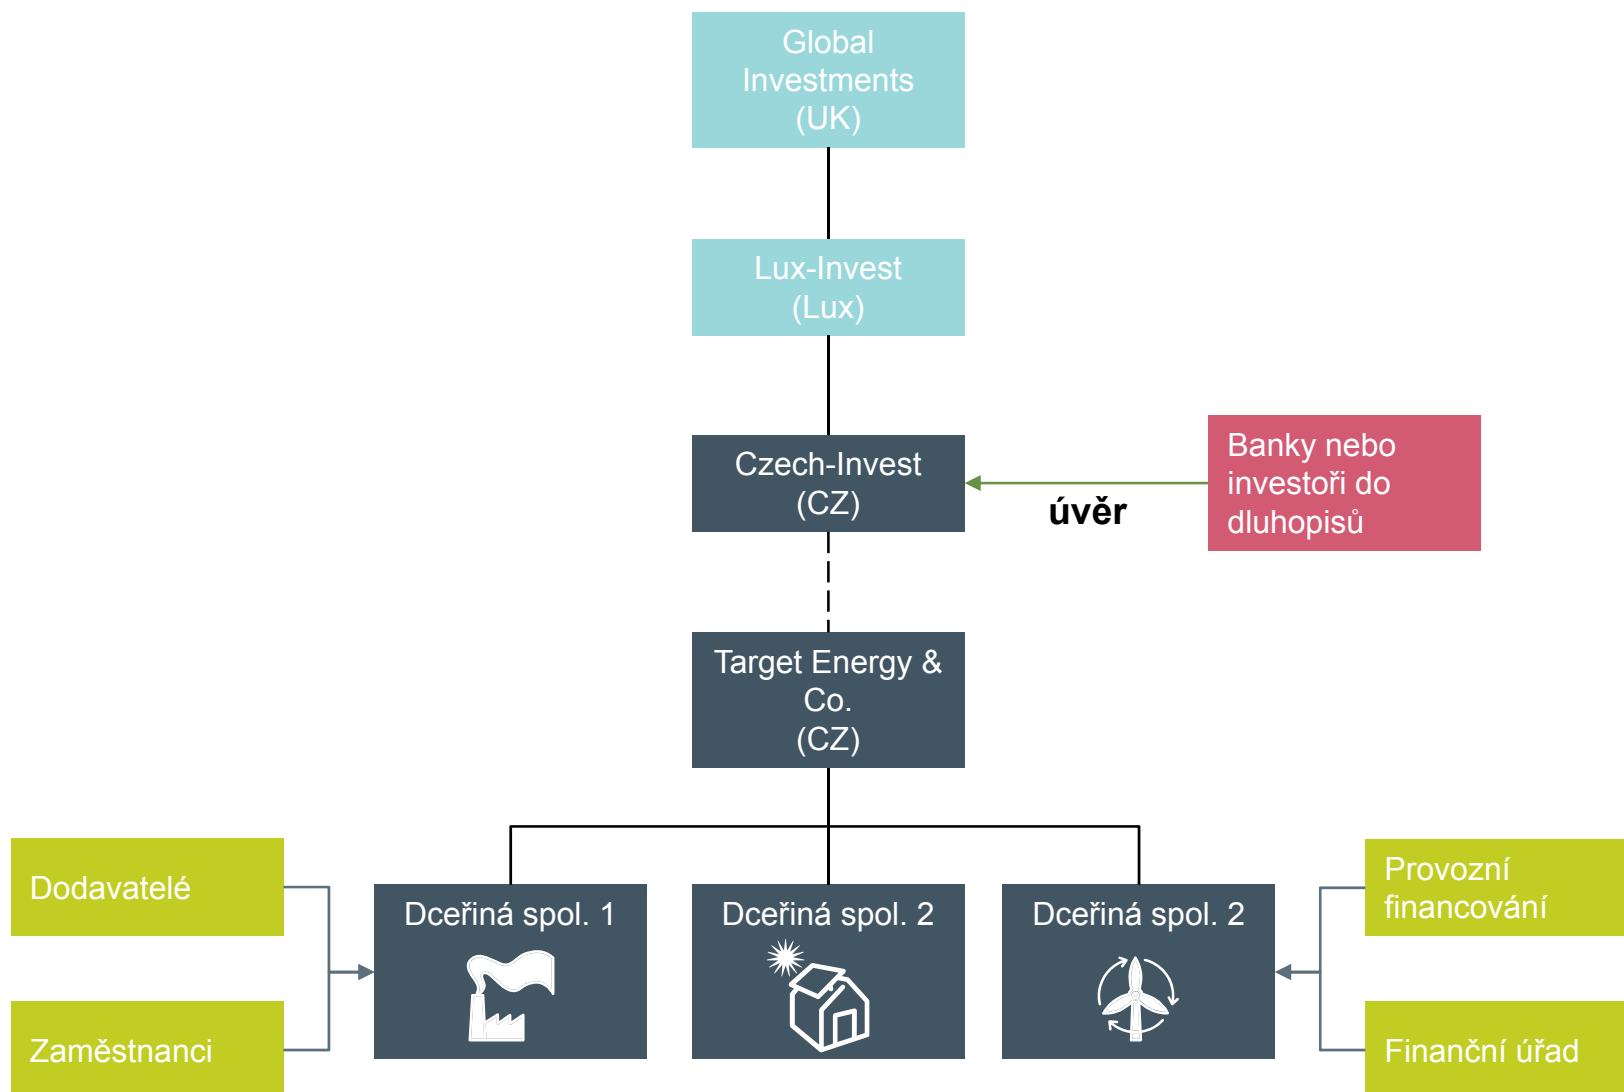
Global Investments (UK)

Lux-Invest (Lux)

Czech-Invest (CZ)

úvěr

Banky nebo investoři do dluhopisů

Target Energy & Co. (CZ)

Dodavatelé

Zaměstnanci

Dceřiná spol. 1

Dceřiná spol. 2

Dceřiná spol. 2

Provozní financování

Finanční úřad